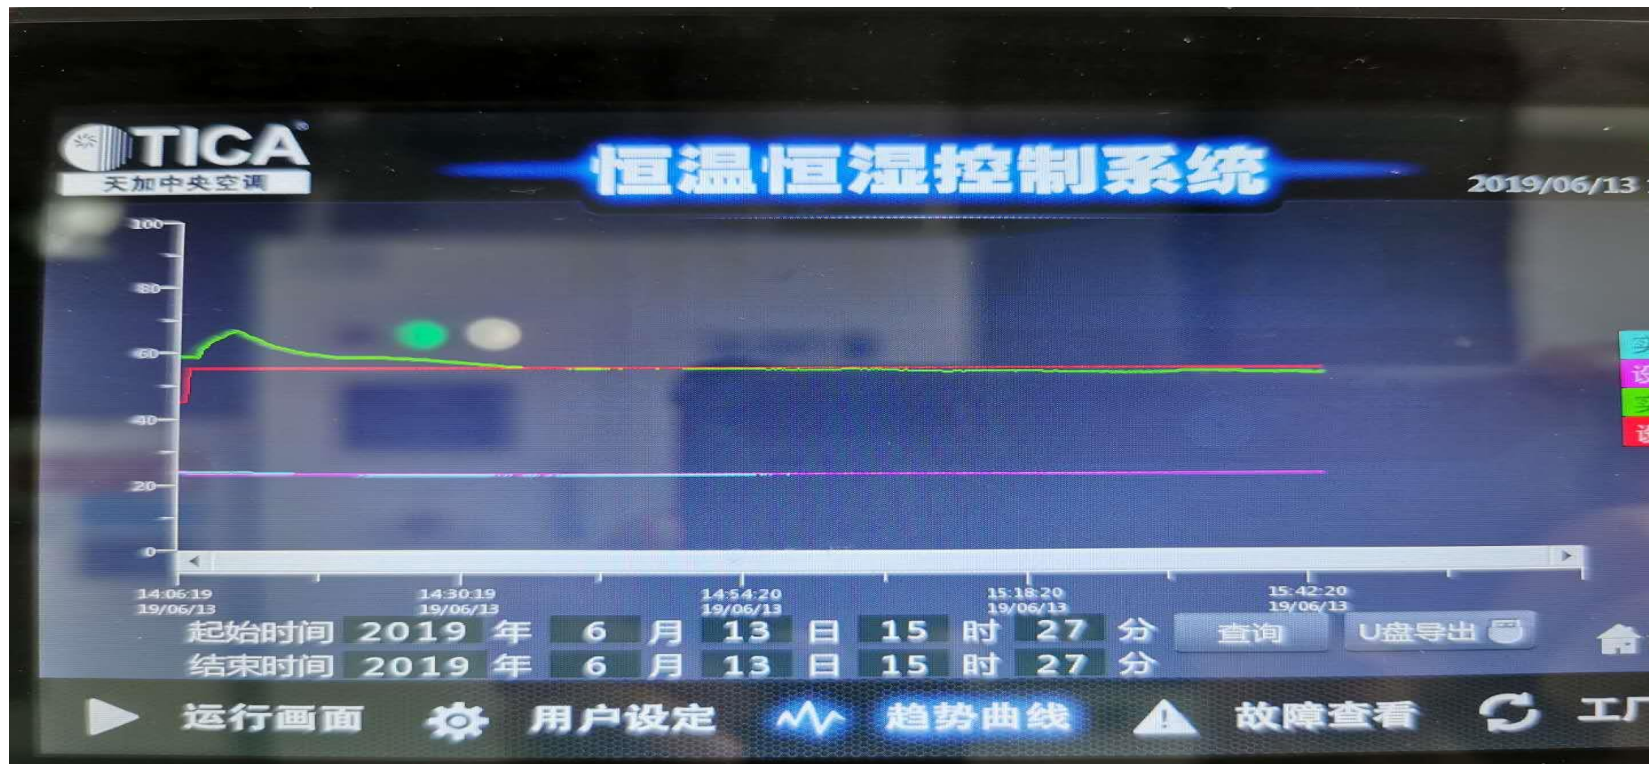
TICA
天加中央空调

恒温恒湿控制系统

2019/06/13

100
80
60
40
20
0

14:06:19
19/06/13
14:30:19
19/06/13
14:54:20
19/06/13
15:18:20
19/06/13
15:42:20
19/06/13

起始时间 2019 年 6 月 13 日 15 时 27 分
结束时间 2019 年 6 月 13 日 15 时 27 分

查询
U盘导出

运行画面
用户设定
趋势曲线
故障查看
工厂